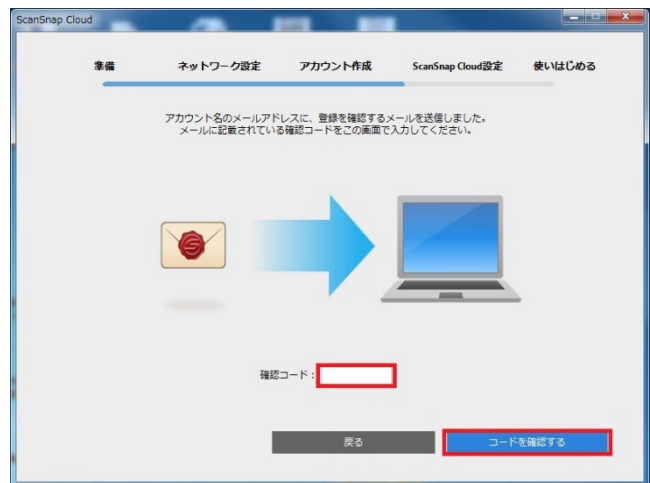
ScanSnap Cloud

準備　ネットワーク設定　アカウント作成　ScanSnap Cloud設定　使いはじめる

アカウント名のメールアドレスに、登録を確認するメールを送信しました。
メールに記載されている確認コードをこの画面で入力してください。

確認コード：

戻る

コードを確認する